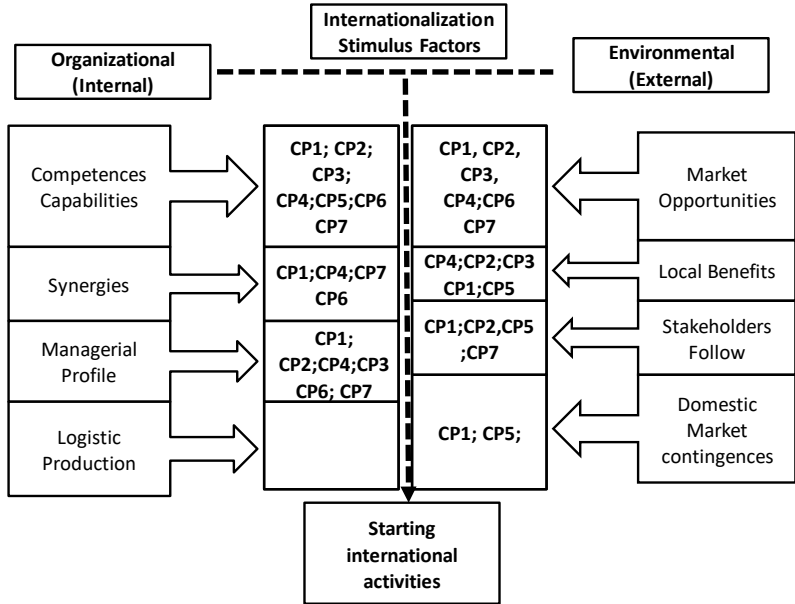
Internationalization Stimulus Factors

Organizational (Internal)

Environmental (External)

Competences Capabilities

CP1; CP2; CP3; CP4;CP5;CP6 CP7

CP1, CP2, CP3, CP4;CP6 CP7

Market Opportunities

Synergies

CP1;CP4;CP7 CP6

CP4;CP2;CP3 CP1;CP5

Local Benefits

Managerial Profile

CP1; CP2;CP4;CP3 CP6; CP7

CP1;CP2,CP5 ;CP7

Stakeholders Follow

Logistic Production

CP1; CP5;

Domestic Market contingences

Starting international activities